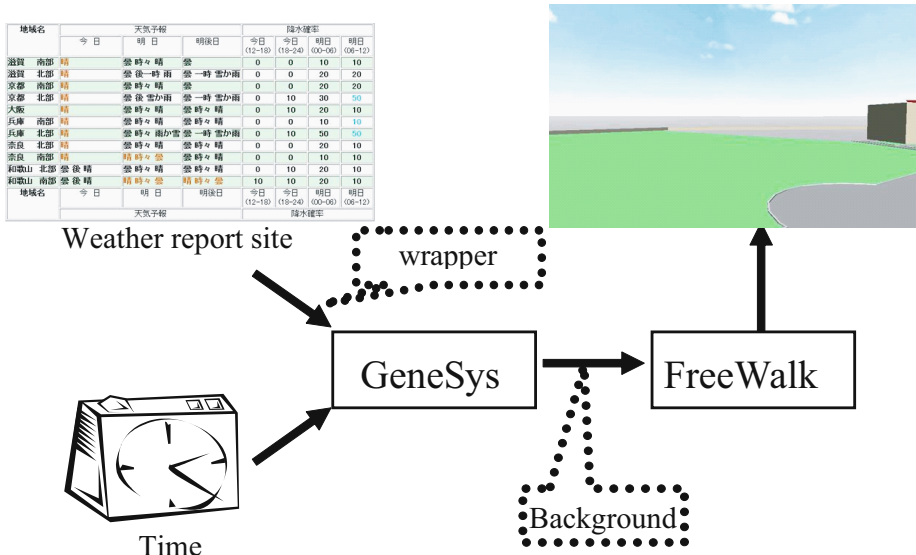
| 地域名 | 天気予報 | | | 降水確率 | | | |
|---|---|---|---|---|---|---|---|
| | 今日 | 明日 | 明後日 | 今日 (12-18) | 今日 (18-24) | 明日 (00-06) | 明日 (06-12) |
| 滋賀 南部 | 晴 | 曇時々晴 | 曇 | 0 | 0 | 10 | 10 |
| 滋賀 北部 | 晴 | 曇後一時雨 | 曇一時雪か雨 | 0 | 0 | 20 | 20 |
| 京都 南部 | 晴 | 曇時々晴 | 曇 | 0 | 0 | 20 | 20 |
| 京都 北部 | 晴 | 曇後雪か雨 | 曇一時雪か雨 | 0 | 10 | 30 | 50 |
| 大阪 | 晴 | 曇時々晴 | 曇時々晴 | 0 | 10 | 20 | 10 |
| 兵庫 南部 | 晴 | 曇時々晴 | 曇時々晴 | 0 | 0 | 10 | 10 |
| 兵庫 北部 | 晴 | 曇時々雨か雪 | 曇一時雪か雨 | 0 | 10 | 50 | 50 |
| 奈良 北部 | 晴 | 曇時々晴 | 曇時々晴 | 0 | 0 | 20 | 10 |
| 奈良 南部 | 晴 | 晴時々曇 | 曇時々晴 | 0 | 0 | 10 | 10 |
| 和歌山 北部 | 曇後晴 | 曇時々晴 | 曇時々晴 | 0 | 10 | 20 | 10 |
| 和歌山 南部 | 曇後晴 | 晴時々曇 | 晴時々曇 | 10 | 10 | 20 | 10 |
| 地域名 | 今日 | 明日 | 明後日 | 今日 (12-18) | 今日 (18-24) | 明日 (00-06) | 明日 (06-12) |
| | 天気予報 | | | 降水確率 | | | |

Weather report site

wrapper

GeneSys

FreeWalk

Background

Time